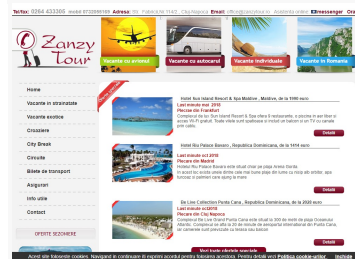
Tel/fax: 0264 433305 mobil 0728990169 Adresa: Str. Fabricii de 11/42 , Cluj-Napoca Email: office@zanzytour.ro Asistenta online: Messenger Cre

Zanzy tour

Vacante cu avionul | Vacante cu autocarul | Vacante individuale | Vacante in Romania

Home
Vacante in strainatate
Vacante exotice
Croaziere
City Break
Circuite
Bilete de transport
Asigurari
Info utile
Contact
OFERTE SEZONIERE

Hotel Kuramathi Island Resort & Spa Maldive , Maldive, de la 1990 euro
Last minute mai 2016
Plecare din Frankfurt
Complexul de lux Sun Island Resort & Spa ofera 6 restaurante, o piscina in aer liber si acces Wi-Fi gratuit. Toate vilele sunt spatioase si includ un balcon si un TV cu canale prin satelit.
Detalii

Hotel Iru Palace Bavaro , Republica Dominicana, de la 1416 euro
Last minute oct 2016
Plecare din Madrid
Hotelul Iru Palace Bavaro este situat chiar pe plaja Arena Gorda.
In acest loc exista unele dintre cele mai bune plaje din lume cu nisip alb stralucitor, apa turcoaz si palmieri care aproape ating apa.
Detalii

Be Live Collection Punta Cana , Republica Dominicana, de la 2020 euro
Last minute oct2016
Plecare din Cluj Napoca
Complexul Be Live Grand Punta Cana este situat la 300 de metri de plaja Oceanului Atlantic. Complexul se afla la 20 de minute de aeroportul international din Punta Cana, iar camerele sunt spatioase cu terasa sau balcon.
Detalii

Vezi toate ofertele speciale

Acest site foloseste cookies. Navigand in continuare iti exprimi acordul pentru folosirea acestora. Pentru detalii vezi Politica cookie-urilor. Inchide